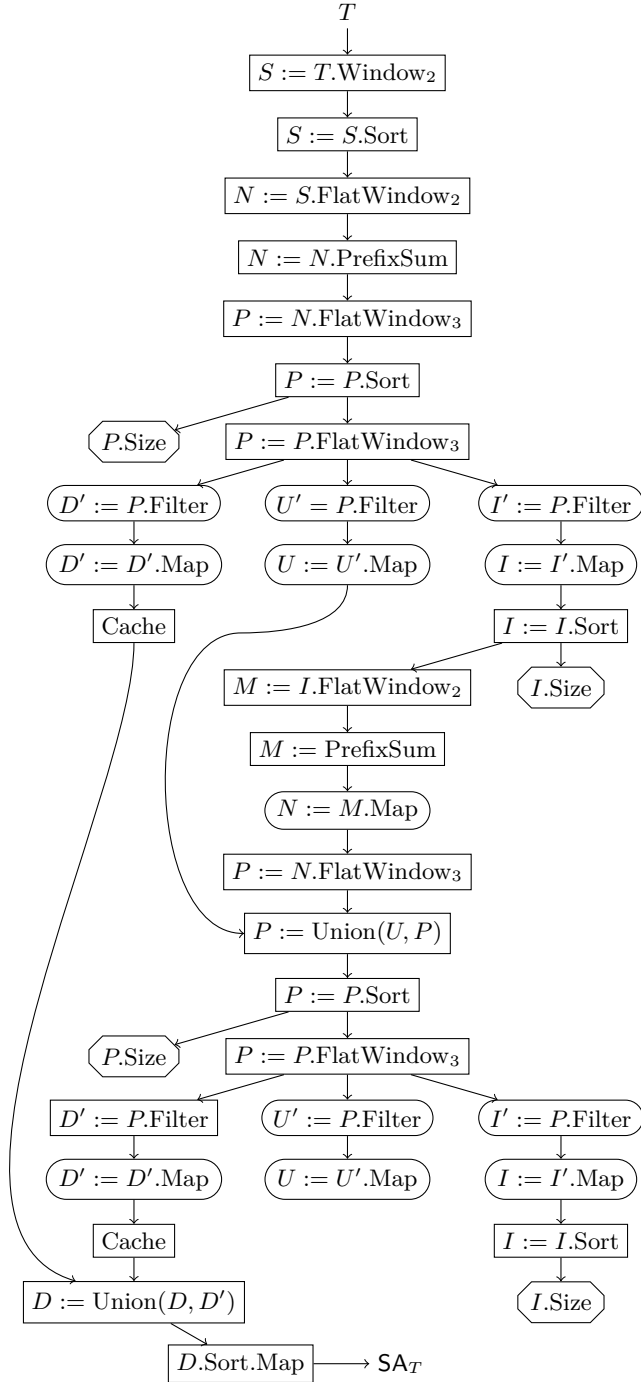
$T$

$S := T.\text{Window}_2$

$S := S.\text{Sort}$

$N := S.\text{FlatWindow}_2$

$N := N.\text{PrefixSum}$

$P := N.\text{FlatWindow}_3$

$P := P.\text{Sort}$

$P.\text{Size}$

$P := P.\text{FlatWindow}_3$

$D' := P.\text{Filter}$

$U' = P.\text{Filter}$

$I' := P.\text{Filter}$

$D' := D'.\text{Map}$

$U := U'.\text{Map}$

$I := I'.\text{Map}$

Cache

$I := I.\text{Sort}$

$M := I.\text{FlatWindow}_2$

$I.\text{Size}$

$M := \text{PrefixSum}$

$N := M.\text{Map}$

$P := N.\text{FlatWindow}_3$

$P := \text{Union}(U, P)$

$P := P.\text{Sort}$

$P.\text{Size}$

$P := P.\text{FlatWindow}_3$

$D' := P.\text{Filter}$

$U' := P.\text{Filter}$

$I' := P.\text{Filter}$

$D' := D'.\text{Map}$

$U := U'.\text{Map}$

$I := I'.\text{Map}$

Cache

$I := I.\text{Sort}$

$D := \text{Union}(D, D')$

$I.\text{Size}$

$D.\text{Sort.Map}$

$\text{SA}_T$